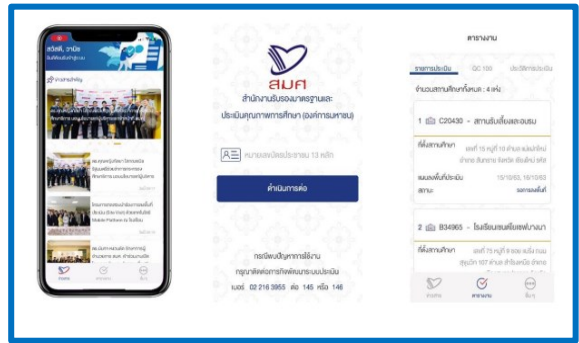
สวัสดี, วานิช

ข่าวสารสมศ.

Profile

สมศ

สำนักงานรับรองมาตรฐานและประเมินคุณภาพการศึกษา (องค์การมหาชน)

หมายเลขบัตรประชาชน 13 หลัก

ดำเนินการต่อ

กรณีพบปัญหาการใช้งาน กรุณาติดต่อกลุ่มพัฒนาระบบประเมิน เบอร์ 02 216 3955 ต่อ 145 หรือ 146

ตารางงาน

รายการประเมิน

QC 100

ประวัติการประเมิน

จำนวนสถานศึกษาทั้งหมด : 4 แห่ง

1 C20430 - สถานรับเลี้ยงและอบรม

ที่ตั้งสถานศึกษา

แผนงานพื้นที่ประเมิน 15/10/63 - 16/10/63

สถานะ รอการลงพื้นที่

2 B34965 - โรงเรียนอนุบาลบางนา

ที่ตั้งสถานศึกษา

Profile

ตารางงาน

อื่นๆ